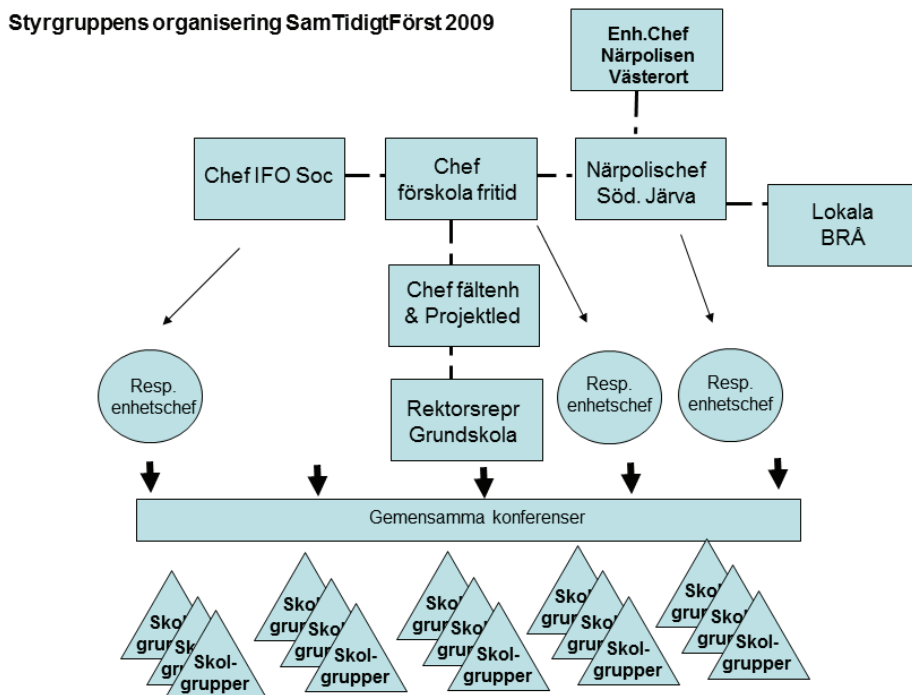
Styrgruppens organisering SamTidigtFörst 2009

Enh.Chef Närpolisen Västerort

Chef IFO Soc

Chef förskola fritid

Närpolischef Söd. Järva

Lokala BRÅ

Chef fältenh & Projektled

Resp. enhetschef

Rektorsrepr Grundskola

Resp. enhetschef

Resp. enhetschef

Gemensamma konferenser

Skol grup Sk Skol-grupper

Skol grur Skol grur Skol-grupper

Skol grur Skol grur Skol-grupper

Skol grur Sko grur Skol-grupper

Skol grur Skol grur Skol-grupper